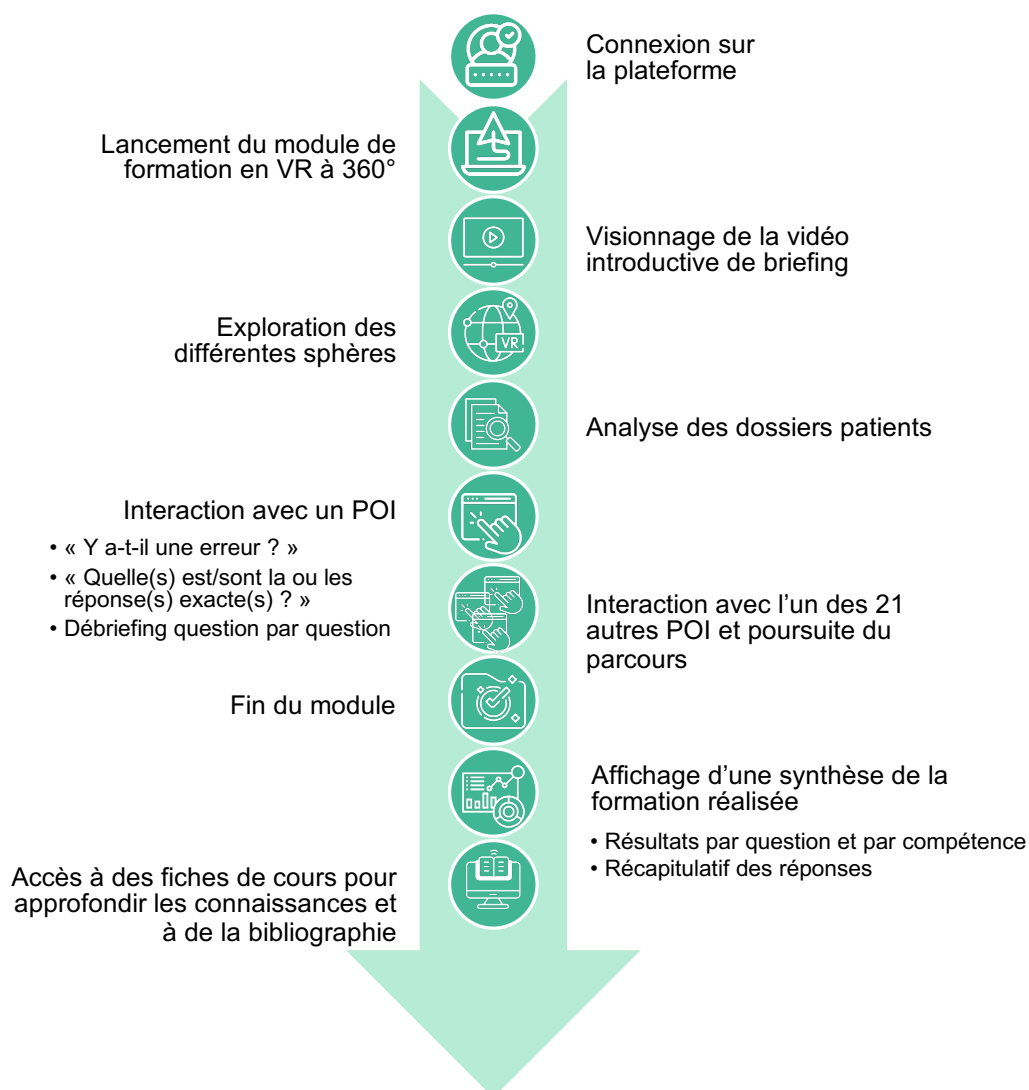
Connexion sur la plateforme

Lancement du module de formation en VR à 360°

Visionnage de la vidéo introductive de briefing

Exploration des différentes sphères

VR

Analyse des dossiers patients

Interaction avec un POI

• « Y a-t-il une erreur ? »
• « Quelle(s) est/sont la ou les réponse(s) exacte(s) ? »
• Débriefing question par question

Interaction avec l'un des 21 autres POI et poursuite du parcours

Fin du module

Affichage d'une synthèse de la formation réalisée

• Résultats par question et par compétence
• Récapitulatif des réponses

Accès à des fiches de cours pour approfondir les connaissances et à de la bibliographie